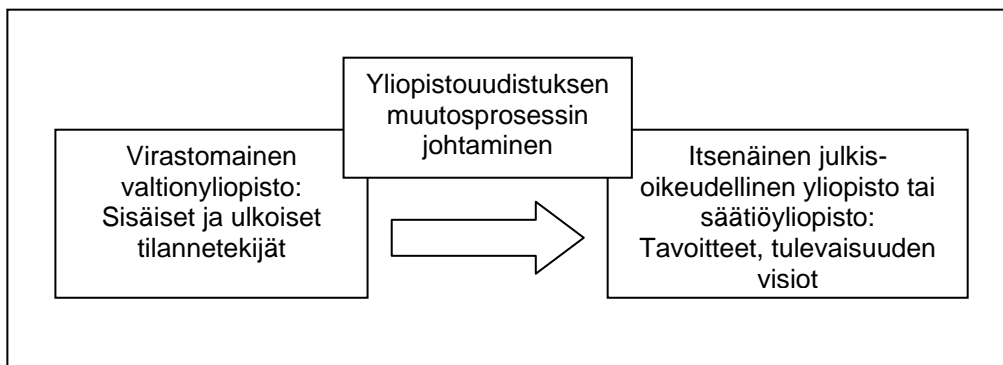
Yliopistouudistuksen muutosprosessin johtaminen

Virastomainen valtionyliopisto: Sisäiset ja ulkoiset tilannetekijät

Itsenäinen julkisoikeudellinen yliopisto tai säätiöyliopisto: Tavoitteet, tulevaisuuden visiot